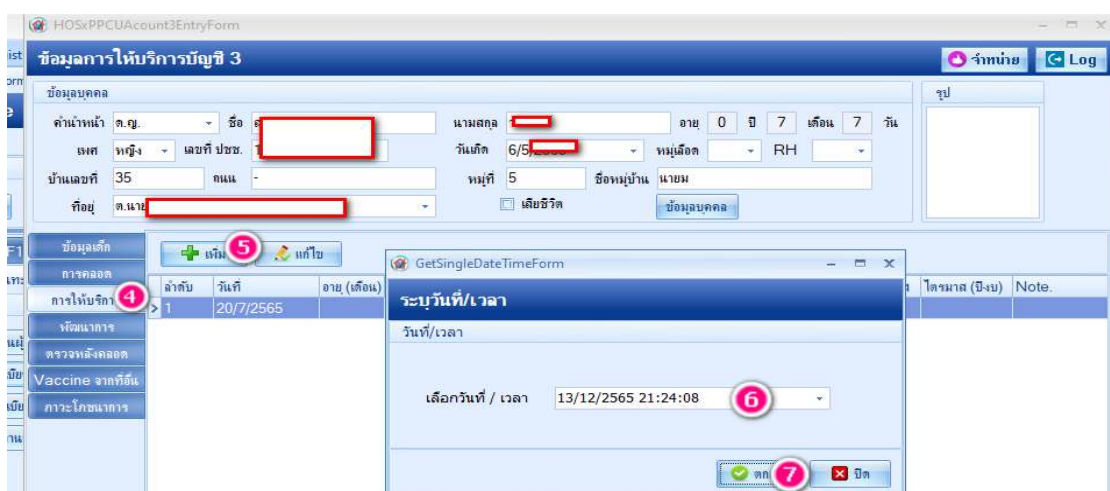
HOSxPPCUAcount3EntryForm

ข้อมูลการให้บริการบัญชี 3

จำหน่าย Log

ข้อมูลบุคคล

รูป

คำนำหน้า ด.ญ. ชื่อ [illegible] นามสกุล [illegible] อายุ 0 ปี 7 เดือน 7 วัน

เพศ หญิง เลขที่ ปชช. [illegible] วันเกิด 6/5/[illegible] หมู่เลือด RH

บ้านเลขที่ 35 ถนน - หมู่ที่ 5 ชื่อหมู่บ้าน นายม

ที่อยู่ ต.นาย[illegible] เสียชีวิต ข้อมูลบุคคล

ข้อมูลเด็ก
การคลอด
การให้บริการ 4
พัฒนาการ
ตรวจหลังคลอด
Vaccine จากที่อื่น
ภาวะโภชนาการ

เพิ่ม 5 แก้ไข

| ลำดับ | วันที่ | อายุ (เดือน) |
|---|---|---|
| 1 | 20/7/2565 | |

ไตรมาส (ปีงบ) Note.

GetSingleDateTimeForm

ระบุวันที่/เวลา

วันที่/เวลา

เลือกวันที่ / เวลา 13/12/2565 21:24:08 6

ตก 7 ปิด